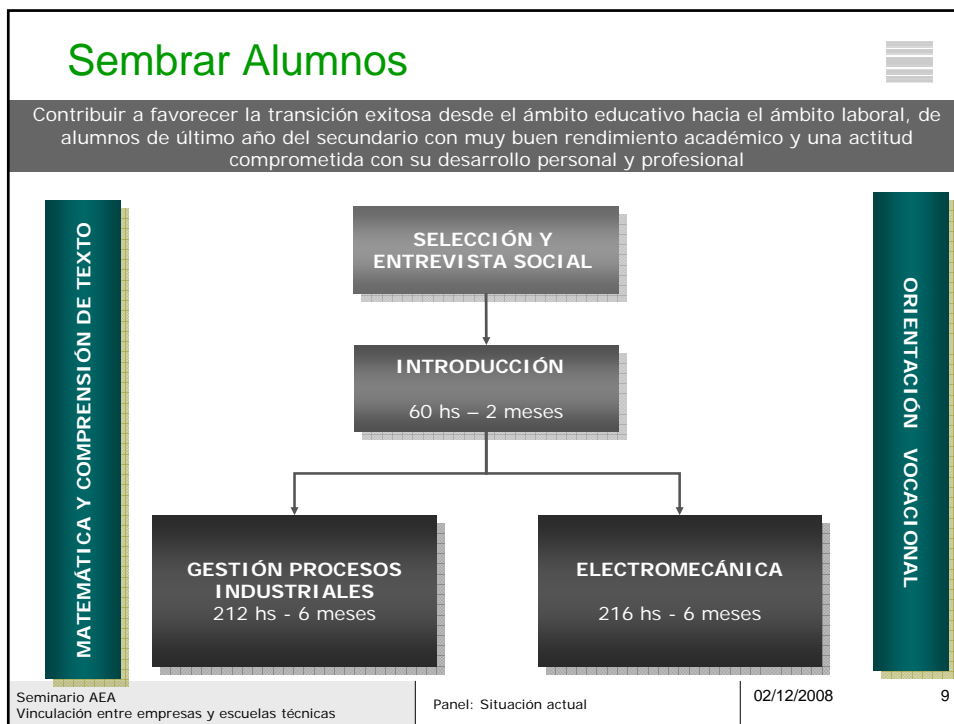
Sembrar Alumnos

Contribuir a favorecer la transición exitosa desde el ámbito educativo hacia el ámbito laboral, de alumnos de último año del secundario con muy buen rendimiento académico y una actitud comprometida con su desarrollo personal y profesional

MATEMÁTICA Y COMPRENSIÓN DE TEXTO

SELECCIÓN Y ENTREVISTA SOCIAL

INTRODUCCIÓN

60 hs – 2 meses

GESTIÓN PROCESOS INDUSTRIALES
212 hs - 6 meses

ELECTROMECÁNICA

216 hs - 6 meses

ORIENTACIÓN VOCACIONAL

Seminario AEA
Vinculación entre empresas y escuelas técnicas

Panel: Situación actual

02/12/2008

9